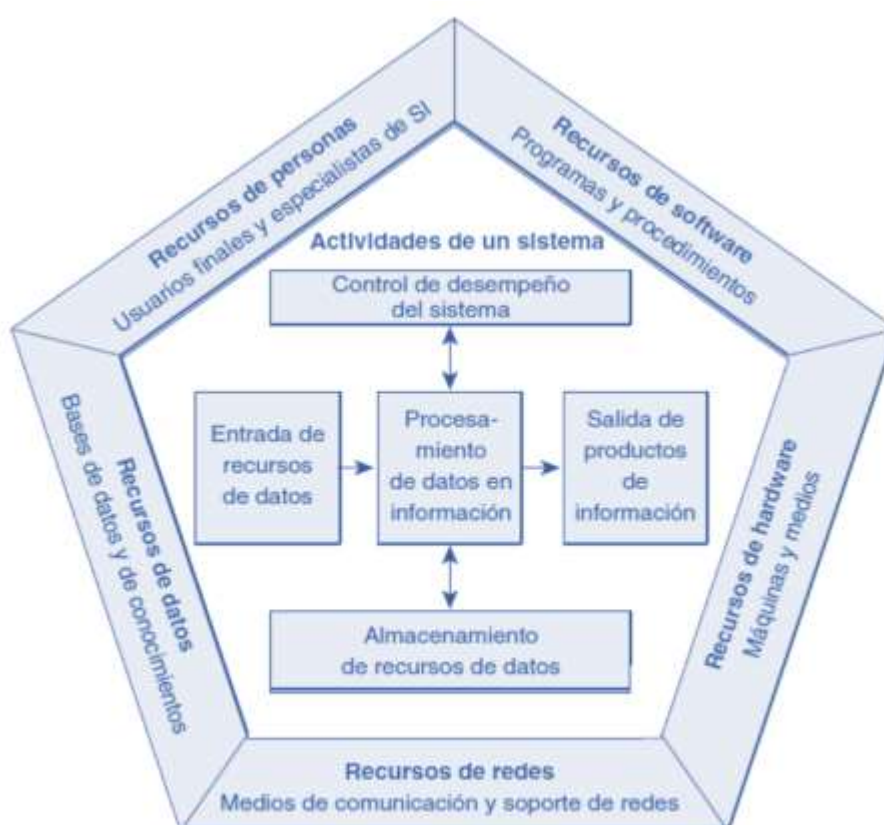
Recursos de personas
Usuarios finales y especialistas de SI

Recursos de software
Programas y procedimientos

Actividades de un sistema

Control de desempeño del sistema

Entrada de recursos de datos

Procesamiento de datos en información

Salida de productos de información

Almacenamiento de recursos de datos

Recursos de datos
Bases de datos y de conocimientos

Recursos de hardware
Máquinas y medios

Recursos de redes
Medios de comunicación y soporte de redes